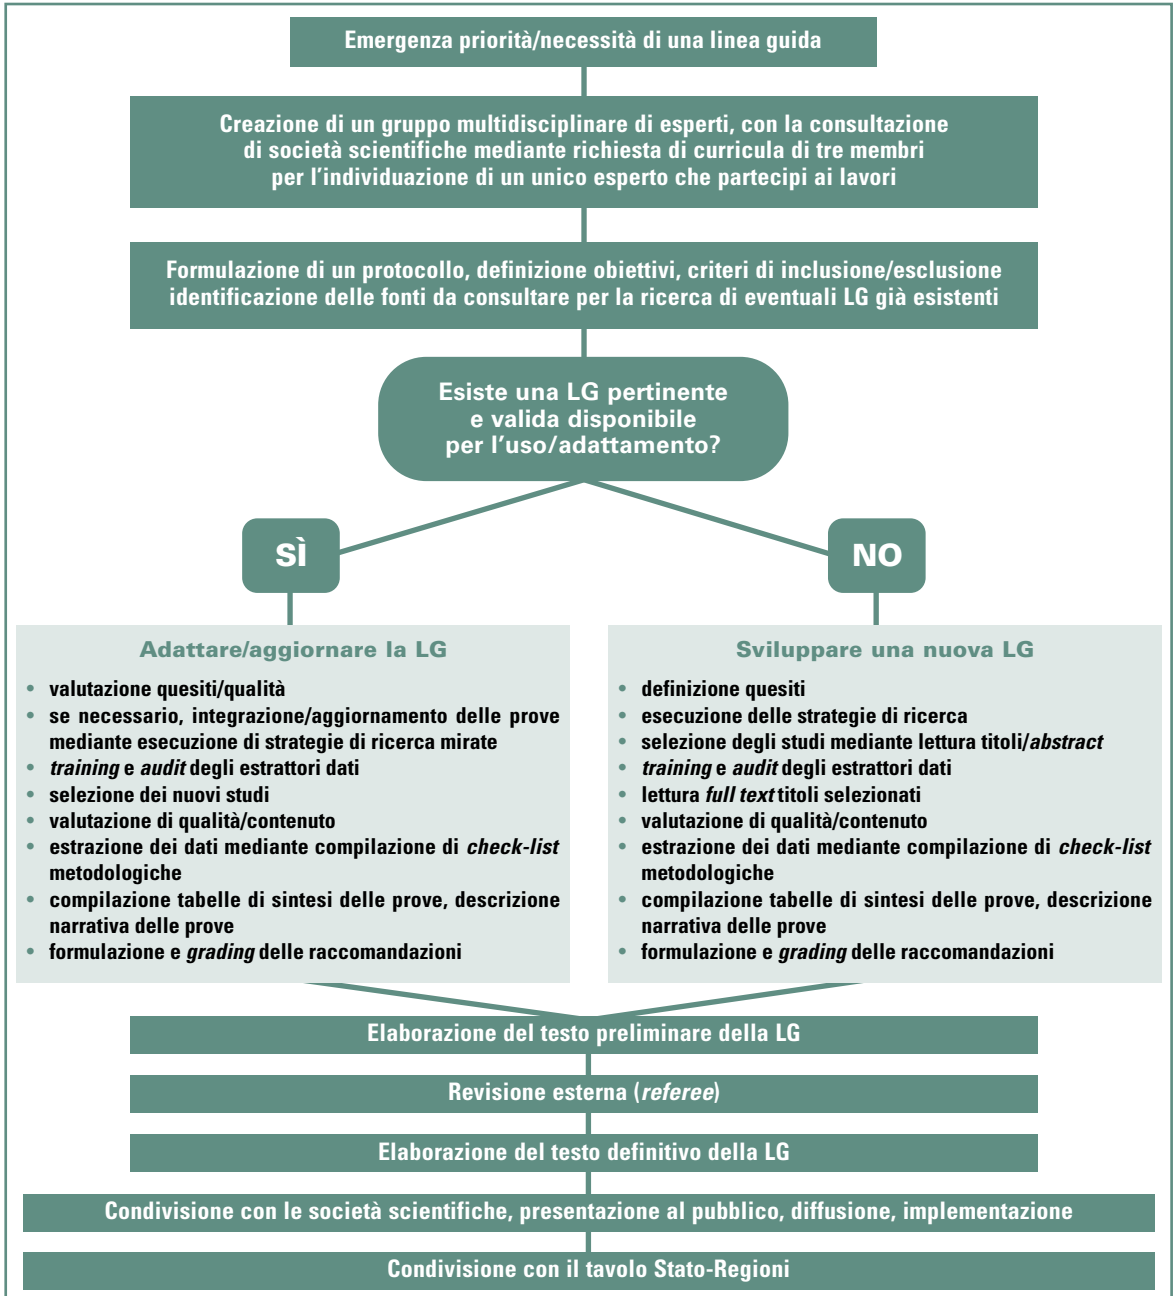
Emergenza priorità/necessità di una linea guida

Creazione di un gruppo multidisciplinare di esperti, con la consultazione di società scientifiche mediante richiesta di curricula di tre membri per l'individuazione di un unico esperto che partecipi ai lavori

Formulazione di un protocollo, definizione obiettivi, criteri di inclusione/esclusione identificazione delle fonti da consultare per la ricerca di eventuali LG già esistenti

Esiste una LG pertinente e valida disponibile per l'uso/adattamento?

SÌ

NO

Adattare/aggiornare la LG

• valutazione quesiti/qualità
• se necessario, integrazione/aggiornamento delle prove mediante esecuzione di strategie di ricerca mirate
• *training* e *audit* degli estrattori dati
• selezione dei nuovi studi
• valutazione di qualità/contenuto
• estrazione dei dati mediante compilazione di *check-list* metodologiche
• compilazione tabelle di sintesi delle prove, descrizione narrativa delle prove
• formulazione e *grading* delle raccomandazioni

Sviluppare una nuova LG

• definizione quesiti
• esecuzione delle strategie di ricerca
• selezione degli studi mediante lettura titoli/*abstract*
• *training* e *audit* degli estrattori dati
• lettura *full text* titoli selezionati
• valutazione di qualità/contenuto
• estrazione dei dati mediante compilazione di *check-list* metodologiche
• compilazione tabelle di sintesi delle prove, descrizione narrativa delle prove
• formulazione e *grading* delle raccomandazioni

Elaborazione del testo preliminare della LG

Revisione esterna (*referee*)

Elaborazione del testo definitivo della LG

Condivisione con le società scientifiche, presentazione al pubblico, diffusione, implementazione

Condivisione con il tavolo Stato-Regioni